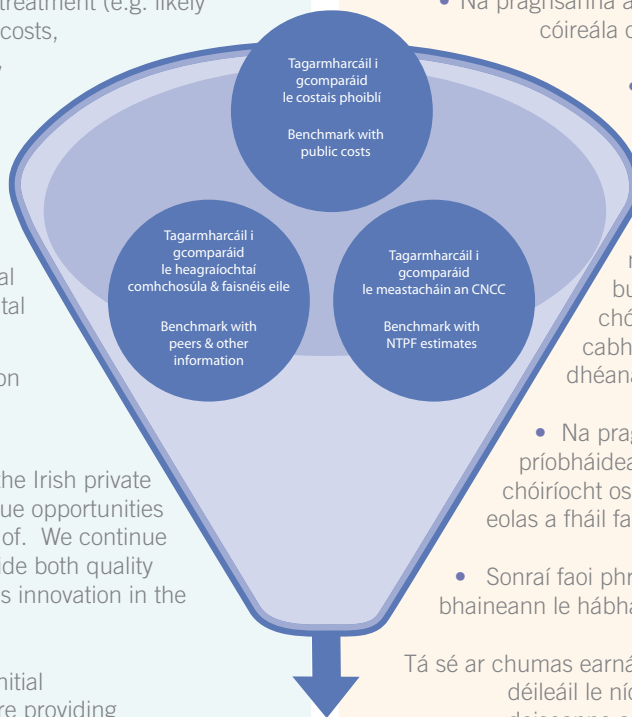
treatment (e.g. likely costs,

al tal

on

he Irish private ue opportunities of. We continue de both quality s innovation in the

nitial re providing

• Na praghsanna a cóireála c

•

n bu chó cabh dhéana

• Na prag príobháidea chóiríocht os eolas a fháil fa

• Sonraí faoi phr bhaineann le hábha

Tá sé ar chumas earná déileáil le nío

Tagarmharcáil i gcomparáid le costais phoiblí

Benchmark with public costs

Tagarmharcáil i gcomparáid le heagraíochtaí comhchosúla & faisnéis eile

Benchmark with peers & other information

Tagarmharcáil i gcomparáid le meastacháin an CNCC

Benchmark with NTPF estimates